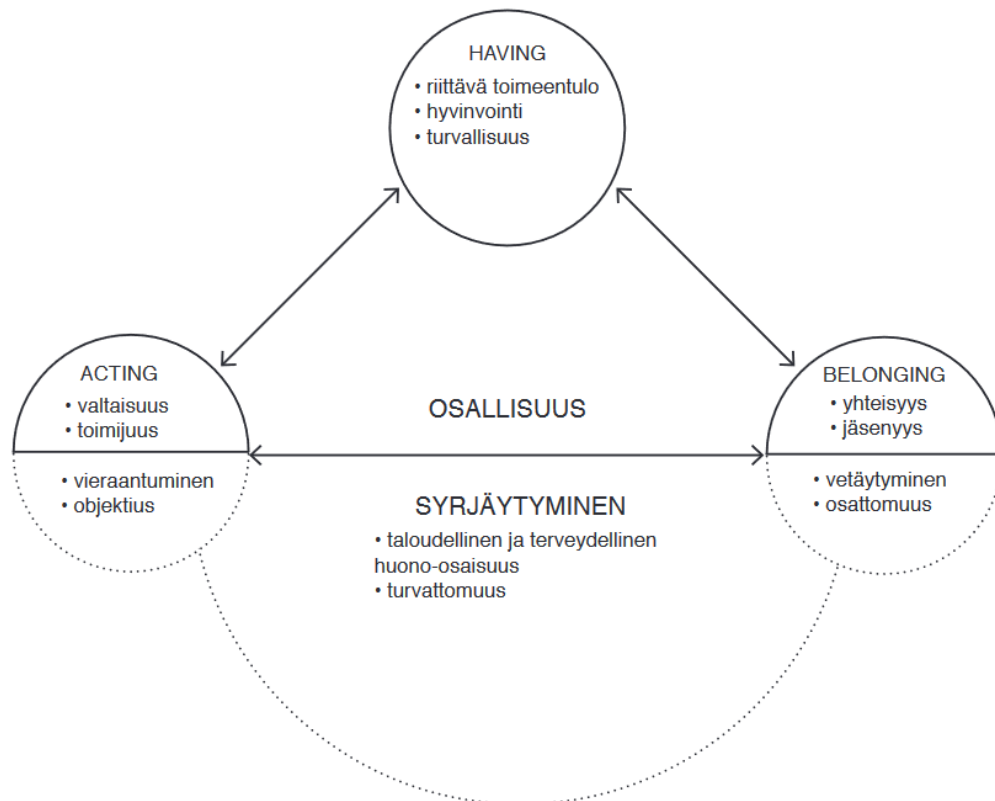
HAVING
• riittävä toimeentulo
• hyvinvointi
• turvallisuus

ACTING
• valtaisuus
• toimijuus

OSALLISUUS

BELONGING
• yhteisyys
• jäsenyys

• vieraantuminen
• objektius

SYRJÄYTYMINEN
• taloudellinen ja terveydellinen huono-osaisuus
• turvattomuus

• vetäytyminen
• osattomuus